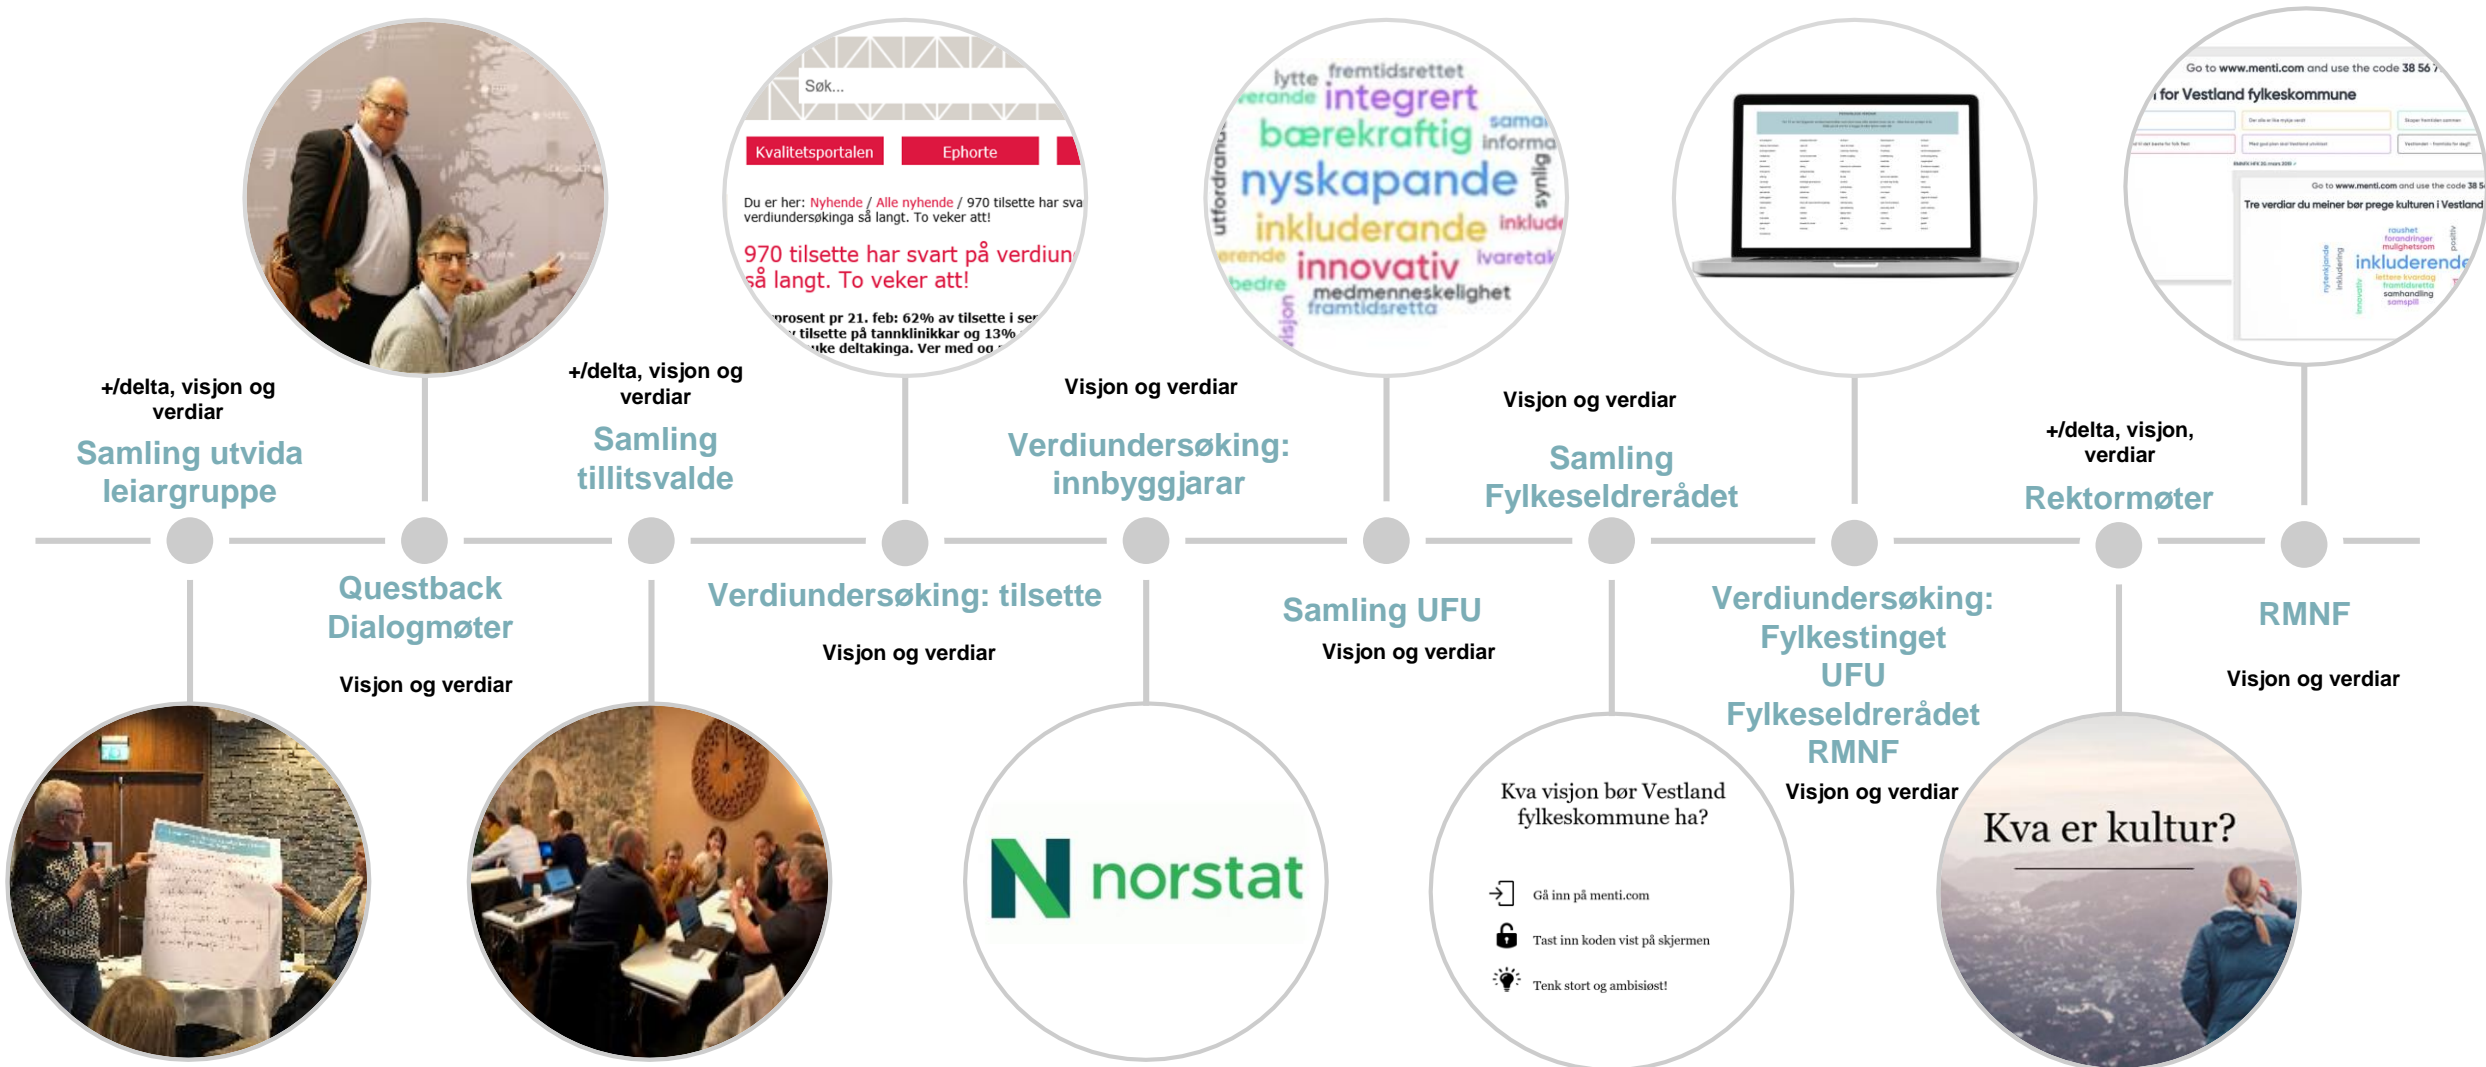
+/delta, visjon og verdiar
Samling utvida leiargruppe

Questback Dialogmøter
Visjon og verdiar

Søk...
Kvalitetsportalen
Ephorte
Du er her: Nyhende / Alle nyhende / 970 tilsette har sva verdiundersøkinga så langt. To veker att!
970 tilsette har svart på verdiun så langt. To veker att!
prosent pr 21. feb: 62% av tilsette i ser tilsette på tannklinikkar og 13% uke deltakinga. Ver med og

+/delta, visjon og verdiar
Samling tillitsvalde

Verdiundersøking: tilsette
Visjon og verdiar

Visjon og verdiar
Verdiundersøking: innbyggjarar

norstat

lytte fremtidsrettet
integrert
bærekraftig samai informa
nyskapande
inkluderande inklude
innovativ ivaretak
medmenneskelighet
framtidsretta
utfordrande
bedre
synlig

Samling UFU
Visjon og verdiar

Visjon og verdiar
Samling Fylkeseldrerådet

Kva visjon bør Vestland fylkeskommune ha?
Gå inn på menti.com
Tast inn koden vist på skjermen
Tenk stort og ambisiøst!

Verdiundersøking: Fylkestinget UFU Fylkeseldrerådet RMNF
Visjon og verdiar

+/delta, visjon, verdiar
Rektormøter

Kva er kultur?

Go to www.menti.com and use the code 38 56
for Vestland fylkeskommune
Go to www.menti.com and use the code 38 5
Tre verdiar du meiner bør prege kulturen i Vestland
inkluderende

RMNF
Visjon og verdiar